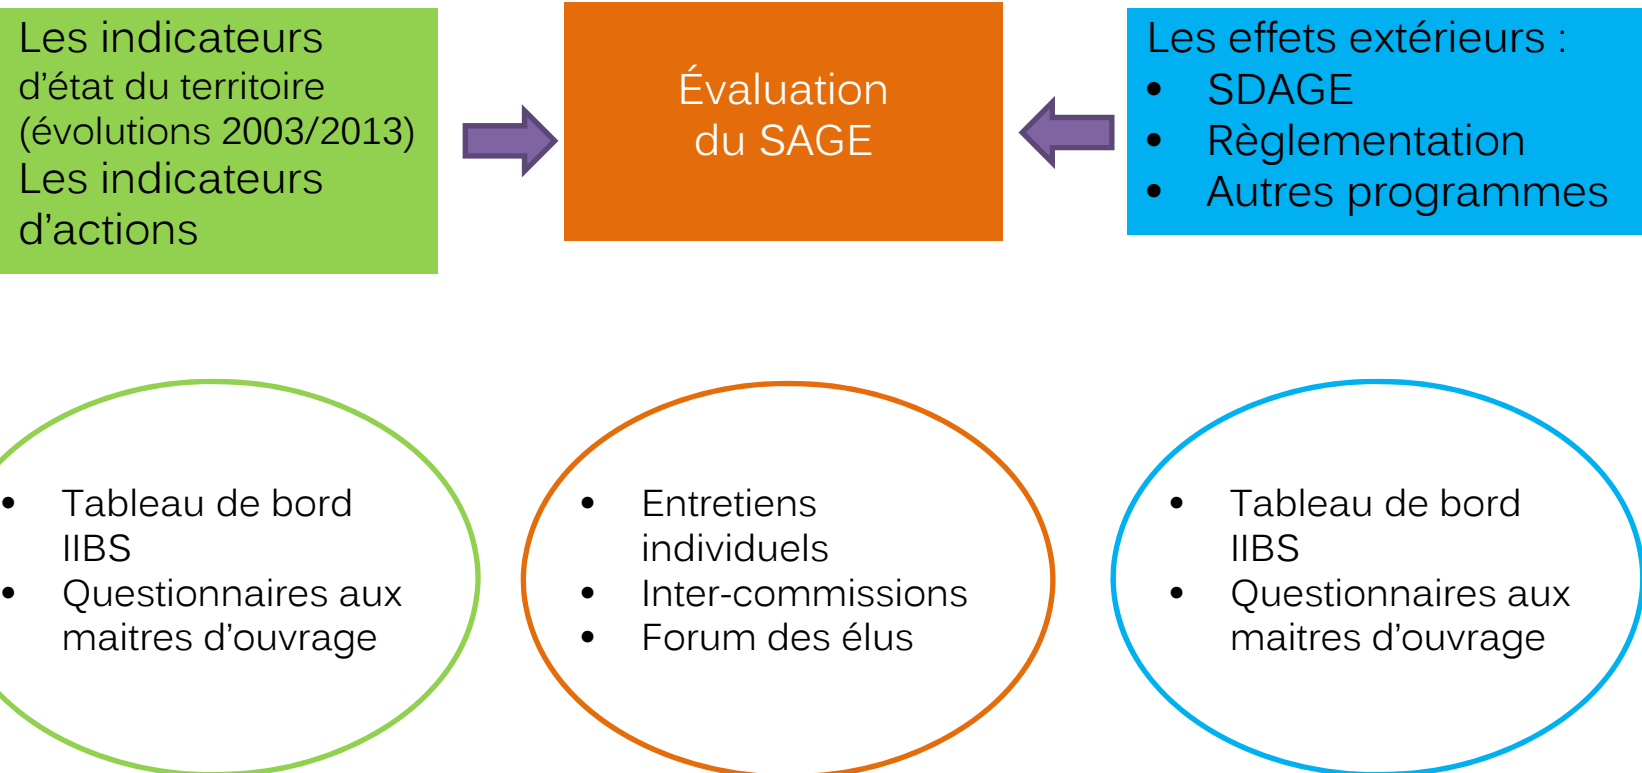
Les indicateurs d'état du territoire (évolutions 2003/2013)
Les indicateurs d'actions

Évaluation du SAGE

Les effets extérieurs :
- SDAGE
- Règlementation
- Autres programmes

- Tableau de bord IIBS
- Questionnaires aux maitres d'ouvrage

- Entretiens individuels
- Inter-commissions
- Forum des élus

- Tableau de bord IIBS
- Questionnaires aux maitres d'ouvrage